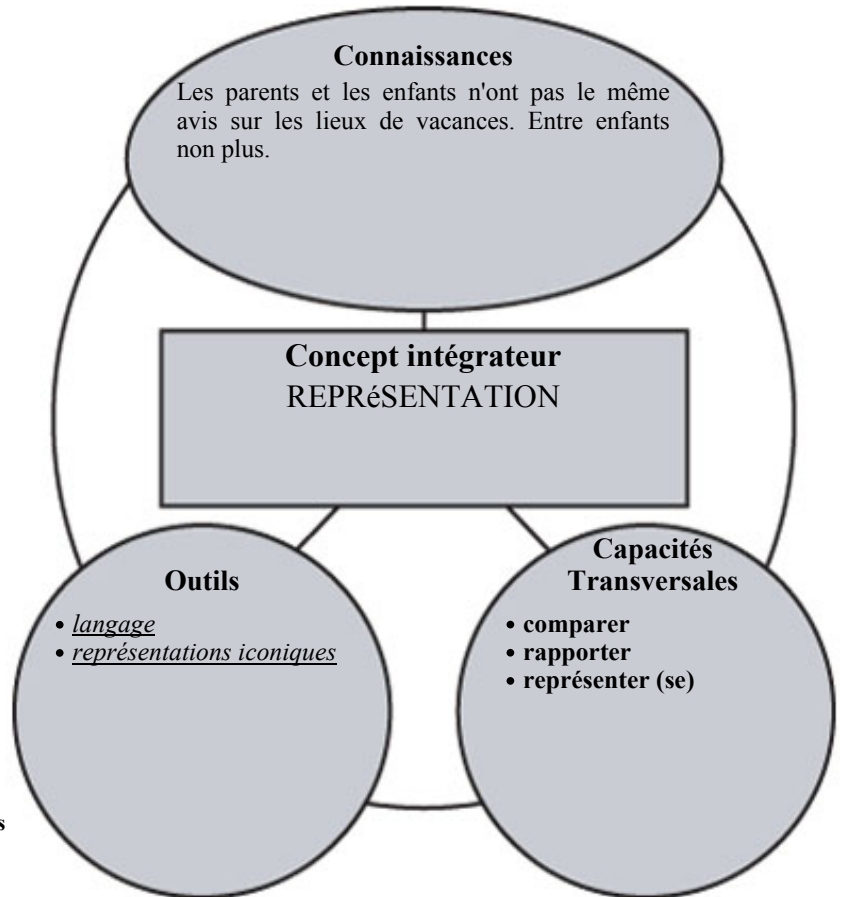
Connaissances

Les parents et les enfants n'ont pas le même avis sur les lieux de vacances. Entre enfants non plus.

Concept intégrateur
REPRéSENTATION

Outils

• langage
• représentations iconiques

Capacités Transversales

• comparer
• rapporter
• représenter (se)

s